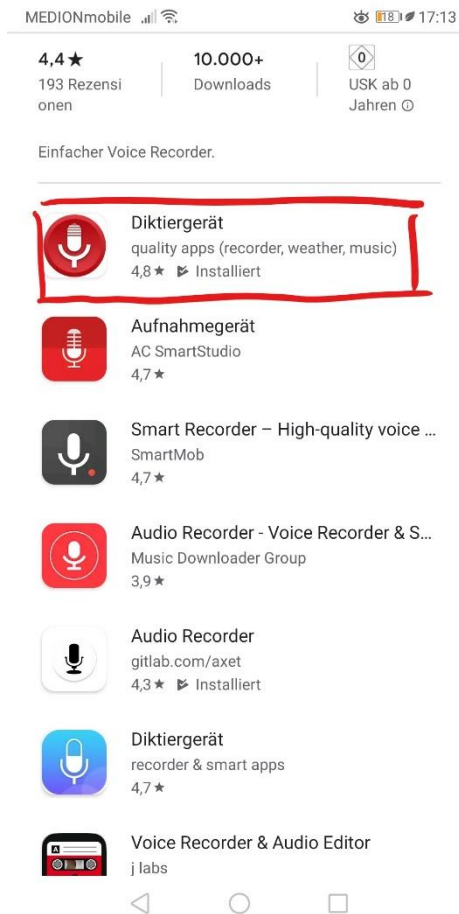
MEDIONmobile 18 17:13

4,4★
193 Rezensionen

10.000+
Downloads

0
USK ab 0 Jahren ⓘ

Einfacher Voice Recorder.

Diktiergerät
quality apps (recorder, weather, music)
4,8★ Installiert

Aufnahmegerät
AC SmartStudio
4,7★

Smart Recorder – High-quality voice ...
SmartMob
4,7★

Audio Recorder - Voice Recorder & S...
Music Downloader Group
3,9★

Audio Recorder
gitlab.com/axet
4,3★ Installiert

Diktiergerät
recorder & smart apps
4,7★

Voice Recorder & Audio Editor
j labs